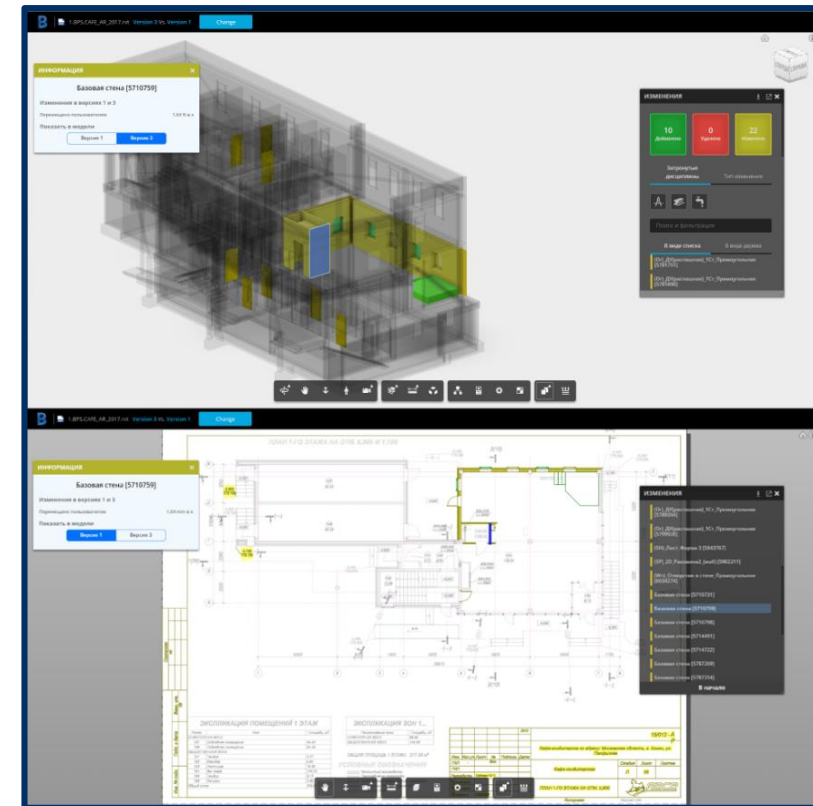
1_BPS-CAFE_AR_2017.rvt Version 3 Vs. Version 1 Change

ИНФОРМАЦИЯ

Базовая стена [5710759]

Изменения в версиях 1 и 3

Перемещено пользователем 1,50 ft в x

Показать в модели

Версия 1 Версия 3

ИЗМЕНЕНИЯ

10 Добавлено

0 Удалено

22 Изменено

Затронутые дисциплины

Тип изменения

Поиск и фильтрация

В виде списка

В виде дерева

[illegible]_Прямоугольные [5780755]

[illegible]_Прямоугольные [5780490]

1_BPS-CAFE_AR_2017.rvt Version 3 Vs. Version 1 Change

ИНФОРМАЦИЯ

Базовая стена [5710759]

Изменения в версиях 1 и 3

Перемещено пользователем 1,50 ft в x

Показать в модели

Версия 1 Версия 3

ИЗМЕНЕНИЯ

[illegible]_Прямоугольные [5780264]

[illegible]_Прямоугольные [5780528]

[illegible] [5843797]

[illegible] [5902211]

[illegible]_Прямоугольные [5658274]

Базовая стена [5710731]

Базовая стена [5710759]

Базовая стена [5710798]

Базовая стена [5714491]

Базовая стена [5714722]

Базовая стена [5787269]

Базовая стена [5787354]

В начале

ПЛАН 1-ГО ЭТАЖА НА ОТМ. 0,000 И 1,500

ЭКСПЛИКАЦИЯ ПОМЕЩЕНИЙ 1 ЭТАЖ

ЭКСПЛИКАЦИЯ ЗОН 1

ОБЩАЯ ПЛОЩАДЬ 1 ЭТАЖА: 377,68 м²

УСЛОВНЫЕ ОБОЗНАЧЕНИЯ

Кафе-кондитерская

ПЛАН 1-ГО ЭТАЖА НА ОТМ. 0,000